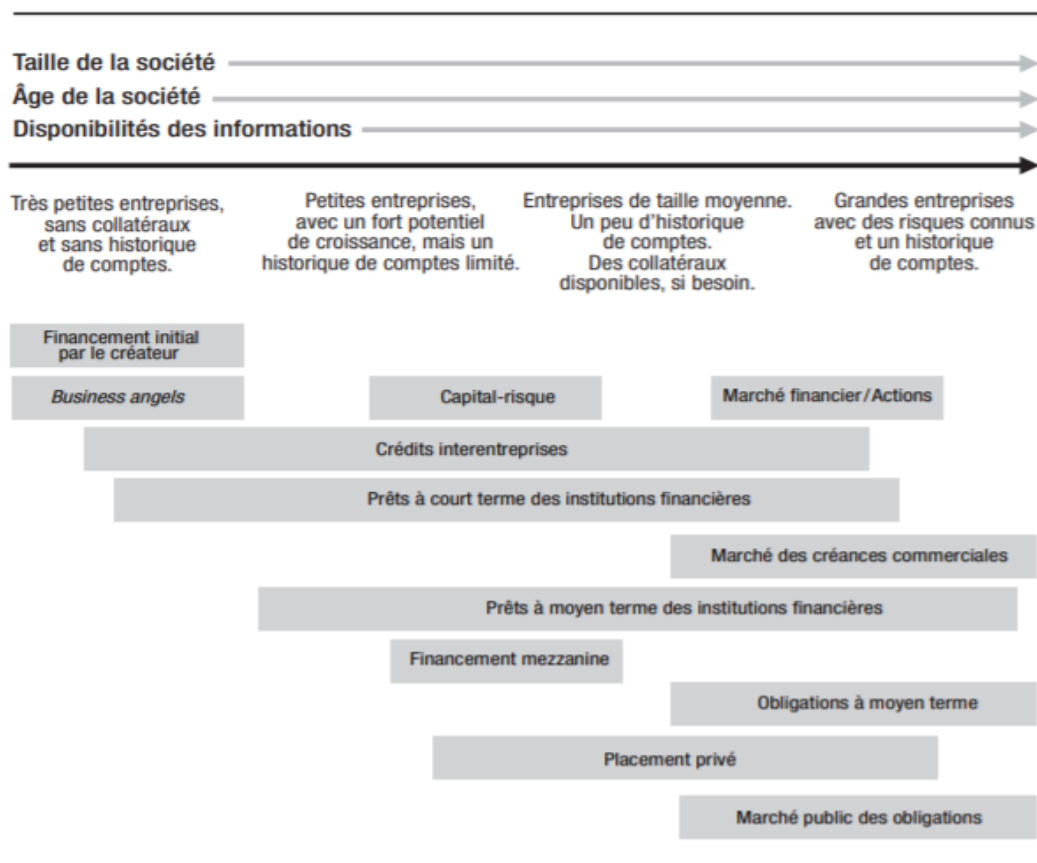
Taille de la société
Âge de la société
Disponibilités des informations

Très petites entreprises, sans collatéraux et sans historique de comptes.

Petites entreprises, avec un fort potentiel de croissance, mais un historique de comptes limité.

Entreprises de taille moyenne. Un peu d'historique de comptes. Des collatéraux disponibles, si besoin.

Grandes entreprises avec des risques connus et un historique de comptes.

Financement initial par le créateur

*Business angels*

Capital-risque

Marché financier/Actions

Crédits interentreprises

Prêts à court terme des institutions financières

Marché des créances commerciales

Prêts à moyen terme des institutions financières

Financement mezzanine

Obligations à moyen terme

Placement privé

Marché public des obligations